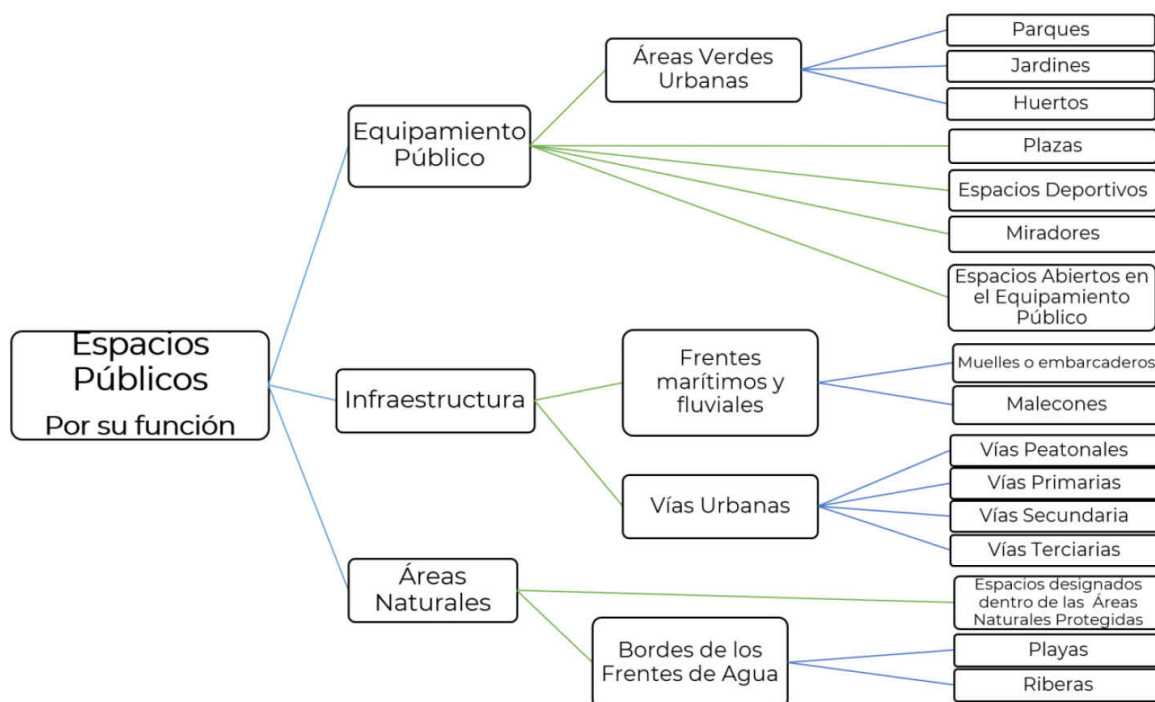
Espacios Públicos
Por su función

Equipamiento Público

Áreas Verdes Urbanas

Parques

Jardines

Huertos

Plazas

Espacios Deportivos

Miradores

Espacios Abiertos en el Equipamiento Público

Infraestructura

Frentes marítimos y fluviales

Muelles o embarcaderos

Malecones

Vías Urbanas

Vías Peatonales

Vías Primarias

Vías Secundaria

Vías Terciarias

Áreas Naturales

Espacios designados dentro de las Áreas Naturales Protegidas

Bordes de los Frentes de Agua

Playas

Riberas